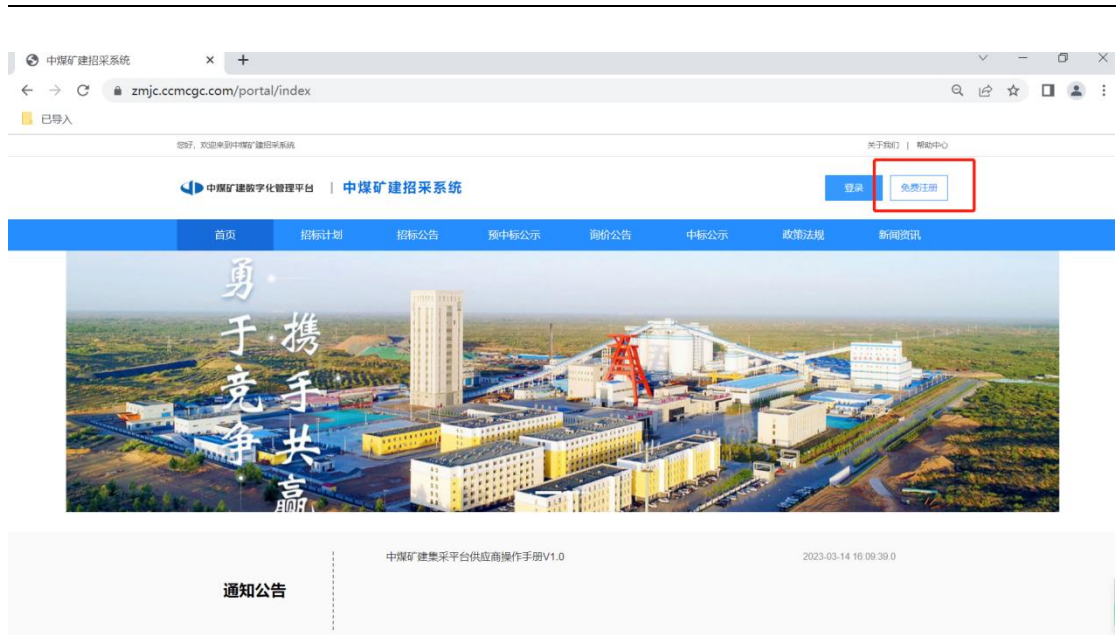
中煤矿建招采系统 × +

zmjc.ccmcgc.com/portal/index

已导入

您好，欢迎来到中煤矿建招采系统

关于我们 | 帮助中心

中煤矿建数字化管理平台 | 中煤矿建招采系统

登录 免费注册

首页 招标计划 招标公告 预中标公示 询价公告 中标公示 政策法规 新闻资讯

勇于竞争 携手共赢

通知公告

中煤矿建集采平台供应商操作手册V1.0

2023-03-14 16:09:39.0